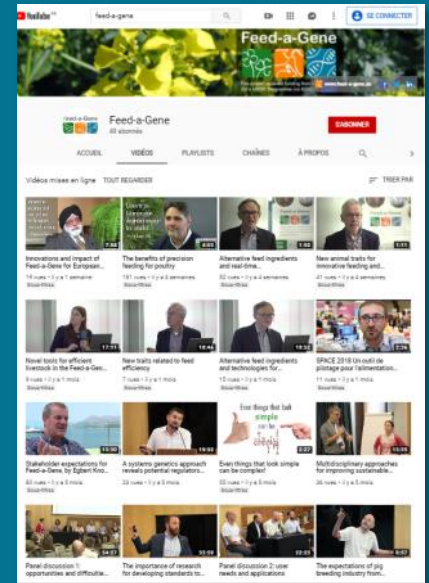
YouTube FR feed-a-gene

SE CONNECTER

Feed-a-Gene

www.feed-a-gene.eu

Feed-a-Gene
48 abonnés

S'ABONNER

ACCUEIL VIDÉOS PLAYLISTS CHAÎNES À PROPOS

Vidéos mises en ligne TOUT REGARDER TRIER PAR

7:36
Innovations and impact of Feed-a-Gene for European...
14 vues • il y a 1 semaine
Sous-titres

4:05
The benefits of precision feeding for poultry
161 vues • il y a 2 semaines
Sous-titres

1:02
Alternative feed ingredients and real-time...
52 vues • il y a 4 semaines
Sous-titres

1:11
New animal traits for innovative feeding and...
41 vues • il y a 4 semaines
Sous-titres

17:11
Novel tools for efficient livestock in the Feed-a-Gen...
9 vues • il y a 1 mois
Sous-titres

16:46
New traits related to feed efficiency
7 vues • il y a 1 mois
Sous-titres

16:32
Alternative feed ingredients and technologies for...
13 vues • il y a 1 mois
Sous-titres

2:34
SPACE 2018 Un outil de pilotage pour l'alimentation...
11 vues • il y a 1 mois
Sous-titres

15:50
Stakeholder expectations for Feed-a-Gene, by Egbert Kno...
60 vues • il y a 5 mois
Sous-titres

19:50
A systems genetics approach reveals potential regulators...
33 vues • il y a 5 mois
Sous-titres

Even things that look simple can be complex!
2:27
Even things that look simple can be complex!
50 vues • il y a 5 mois
Sous-titres

13:35
Multidisciplinary approaches for improving sustainable...
26 vues • il y a 5 mois
Sous-titres

54:57
Panel discussion 1: opportunities and difficultie...

33:59
The importance of research for developing standards to...

53:03
Panel discussion 2: user needs and applications

6:57
The expectations of pig breeding industry from...